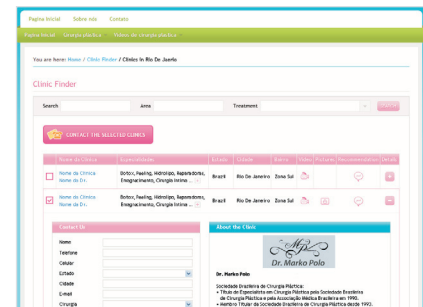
Pagina Inicial Sobre nós Contato

Pagina Inicial Cirurgia plástica Videos de cirurgia plastica

You are here: Home / Clinic Finder / Clinics in Rio De Janeiro

Clinic Finder

Search Area Treatment Search

CONTACT THE SELECTED CLINICS

| | Nome da Clinica | Especialidade | Estado | Cidade | Bairro | Video | Pictures | Recommendation | Details |
|---|---|---|---|---|---|---|---|---|---|
| | Nome da Clinica Nome do Dr. | Botox, Peeling, Hidrolipo, Reparadores, Emagrecimento, Cirurgia Intima ... | Brazil | Rio De Janeiro | Zona Sul | | | | |
| | Nome da Clinica Nome do Dr. | Botox, Peeling, Hidrolipo, Reparadores, Emagrecimento, Cirurgia Intima ... | Brazil | Rio De Janeiro | Zona Sul | | | | |

Contact Us

Nome
Telefone
Celular
Estado
Cidade
E-mail
Cirurgia

About the Clinic

Dr. Marko Polo

Dr. Marko Polo:

Sociedade Brasileira de Cirurgia Plástica:
• Título de Especialista em Cirurgia Plástica pela Sociedade Brasileira de Cirurgia Plástica e pela Associação Médica Brasileira em 1990.
• Membro Titular da Sociedade Brasileira de Cirurgia Plástica desde 1993.